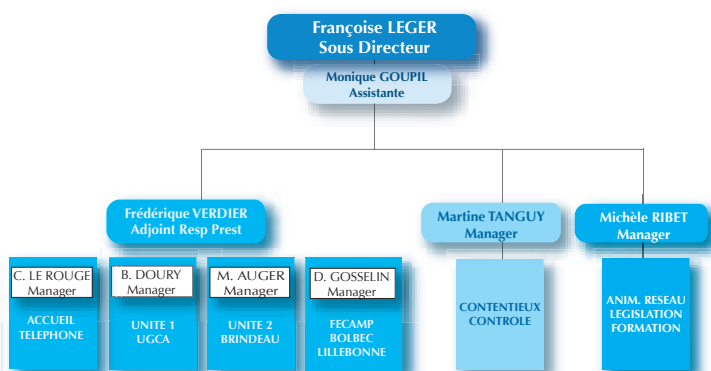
Françoise LEGER
Sous Directeur

Monique GOUPIL
Assistante

Frédérique VERDIER
Adjoint Resp Prest

Martine TANGUY
Manager

Michèle RIBET
Manager

C. LE ROUGE
Manager

ACCUEIL
TELEPHONE

B. DOURY
Manager

UNITE 1
UGCA

M. AUGER
Manager

UNITE 2
BRINDEAU

D. GOSSELIN
Manager

FECAMP
BOLBEC
LILLEBONNE

CONTENTIEUX
CONTROLE

ANIM. RESEAU
LEGISLATION
FORMATION